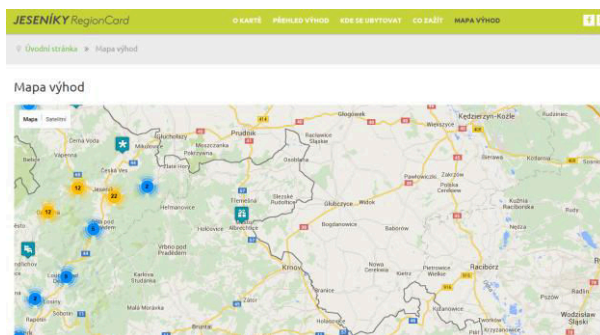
JESENÍKY RegionCard

O KARTĚ PŘEHLED VÝHOD KDE SE UBYTOVAT CO ZAŽÍT MAPA VÝHOD

Úvodní stránka » Mapa výhod

Mapa výhod

Mapa Satelitní

Prudnik
Głogówek
Kędzierzyn-Koźle
Biała
Głuchołazy
Mikulovice
Zlaté Hory
Vidnava
Javorník
Žulová
Česká Ves
Jeseník
Vápenná
Mieszczanka
Osobłoga
Racibórz
Krnov
Hlubčice
Głubczyce
Kietrz
Wiechowice
Branice
Bogdanowice
Baborów
Pawłowiczki
Polska Cerekiew
Třemešná
Slezské Rudoltice
Město Albrechtice
Heřmanovice
Holčovice
Vrbno pod Pradědem
Karlova Studánka
Malá Morávka
Rýmařov
Bruntál
Loučná nad Desnou
Kuźnia Raciborska
Wodzisław Śląski
12
22
12
3
3
2
2
3
2